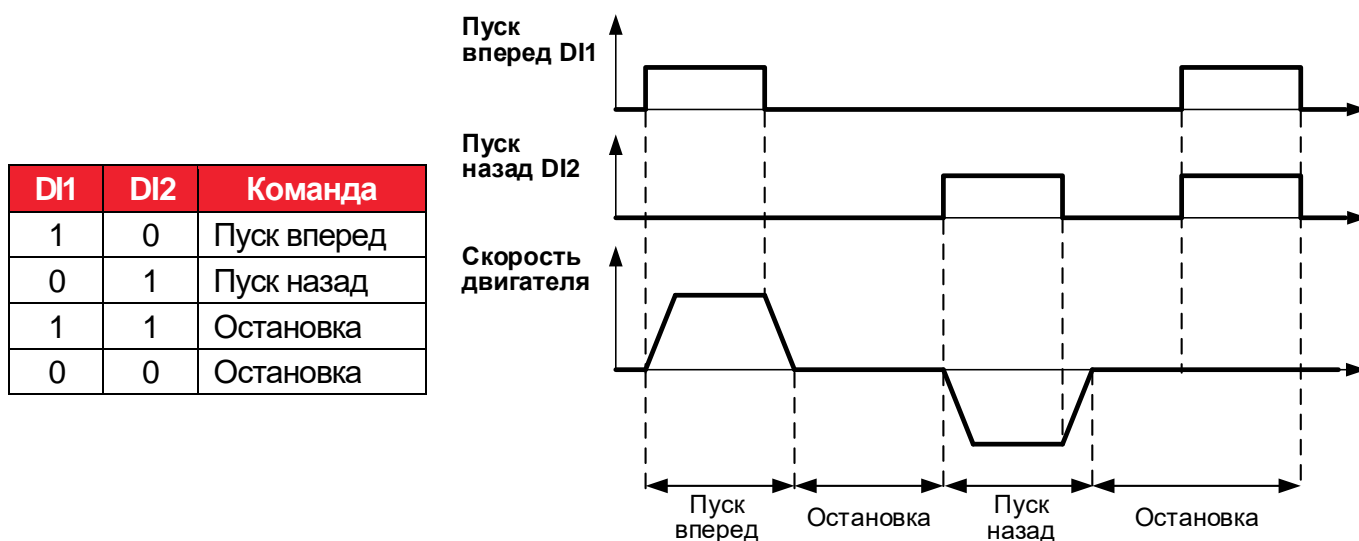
| DI1 | DI2 | Команда |
|---|---|---|
| 1 | 0 | Пуск вперед |
| 0 | 1 | Пуск назад |
| 1 | 1 | Остановка |
| 0 | 0 | Остановка |

Пуск вперед DI1

Пуск назад DI2

Скорость двигателя

Пуск вперед

Остановка

Пуск назад

Остановка